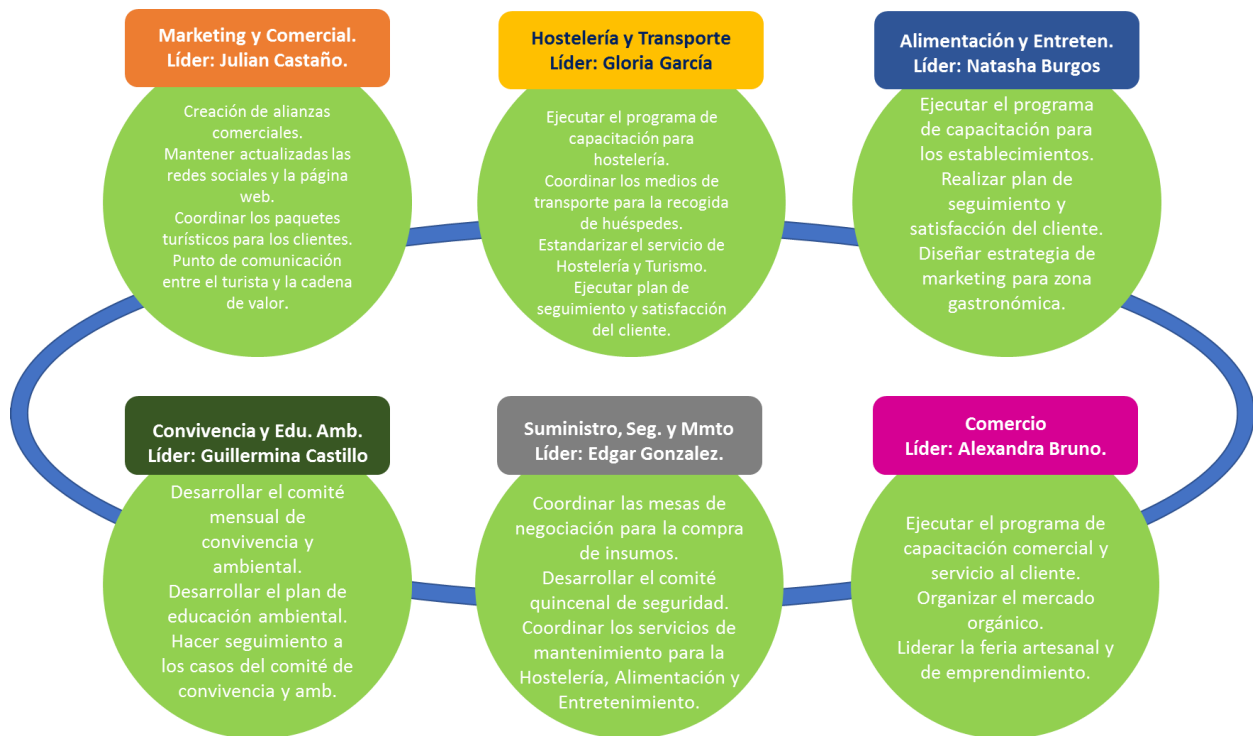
Marketing y Comercial.
Líder: Julian Castaño.

Creación de alianzas comerciales.
Mantener actualizadas las redes sociales y la página web.
Coordinar los paquetes turísticos para los clientes.
Punto de comunicación entre el turista y la cadena de valor.

Hostelería y Transporte
Líder: Gloria García

Ejecutar el programa de capacitación para hostelería.
Coordinar los medios de transporte para la recogida de huéspedes.
Estandarizar el servicio de Hostelería y Turismo.
Ejecutar plan de seguimiento y satisfacción del cliente.

Alimentación y Entreten.
Líder: Natasha Burgos

Ejecutar el programa de capacitación para los establecimientos.
Realizar plan de seguimiento y satisfacción del cliente.
Diseñar estrategia de marketing para zona gastronómica.

Convivencia y Edu. Amb.
Líder: Guillermina Castillo

Desarrollar el comité mensual de convivencia y ambiental.
Desarrollar el plan de educación ambiental.
Hacer seguimiento a los casos del comité de convivencia y amb.

Suministro, Seg. y Mmto
Líder: Edgar Gonzalez.

Coordinar las mesas de negociación para la compra de insumos.
Desarrollar el comité quincenal de seguridad.
Coordinar los servicios de mantenimiento para la Hostelería, Alimentación y Entretenimiento.

Comercio
Líder: Alexandra Bruno.

Ejecutar el programa de capacitación comercial y servicio al cliente.
Organizar el mercado orgánico.
Liderar la feria artesanal y de emprendimiento.